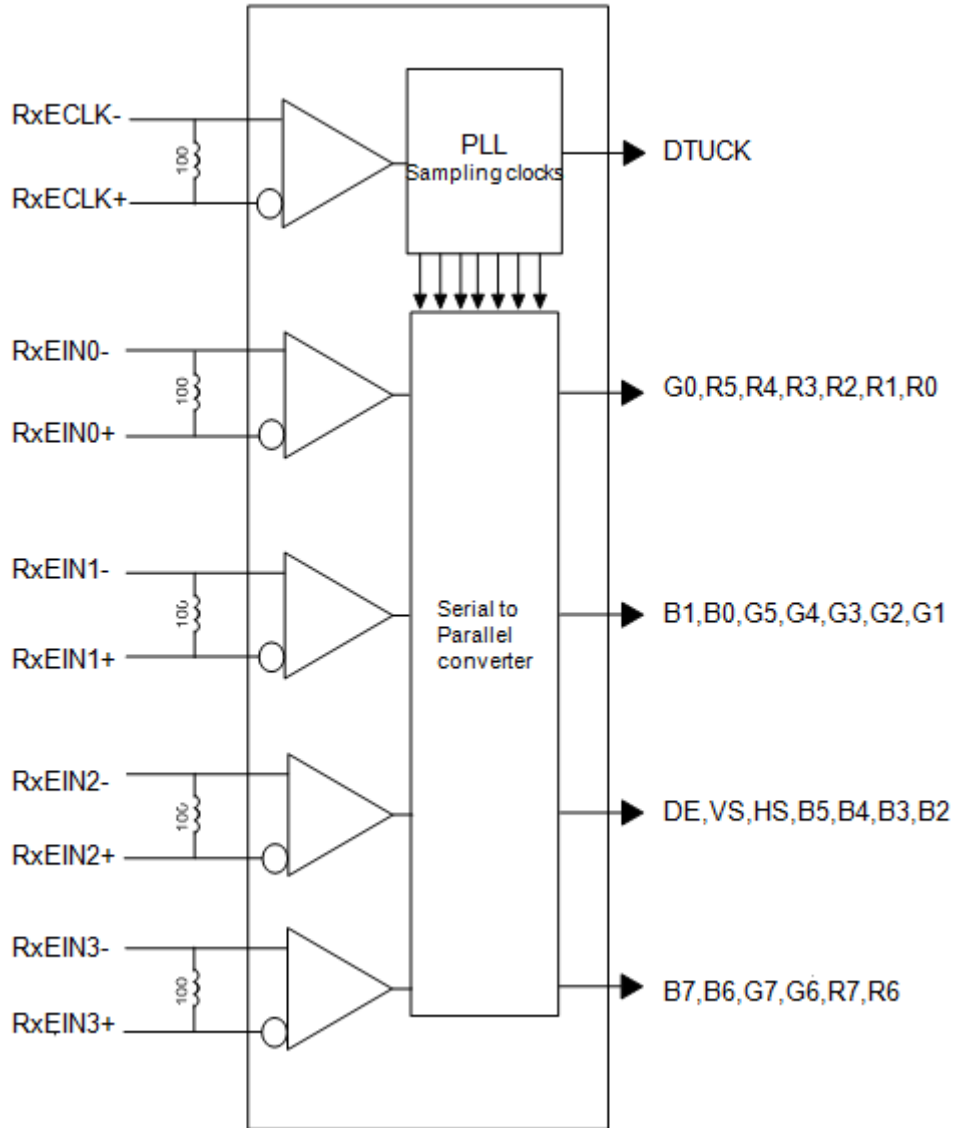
RxECLK-

100

RxECLK+

PLL
Sampling clocks

DTUCK

RxEIN0-

100

RxEIN0+

G0,R5,R4,R3,R2,R1,R0

RxEIN1-

100

RxEIN1+

Serial to Parallel converter

B1,B0,G5,G4,G3,G2,G1

RxEIN2-

100

RxEIN2+

DE,VS,HS,B5,B4,B3,B2

RxEIN3-

100

RxEIN3+

B7,B6,G7,G6,R7,R6